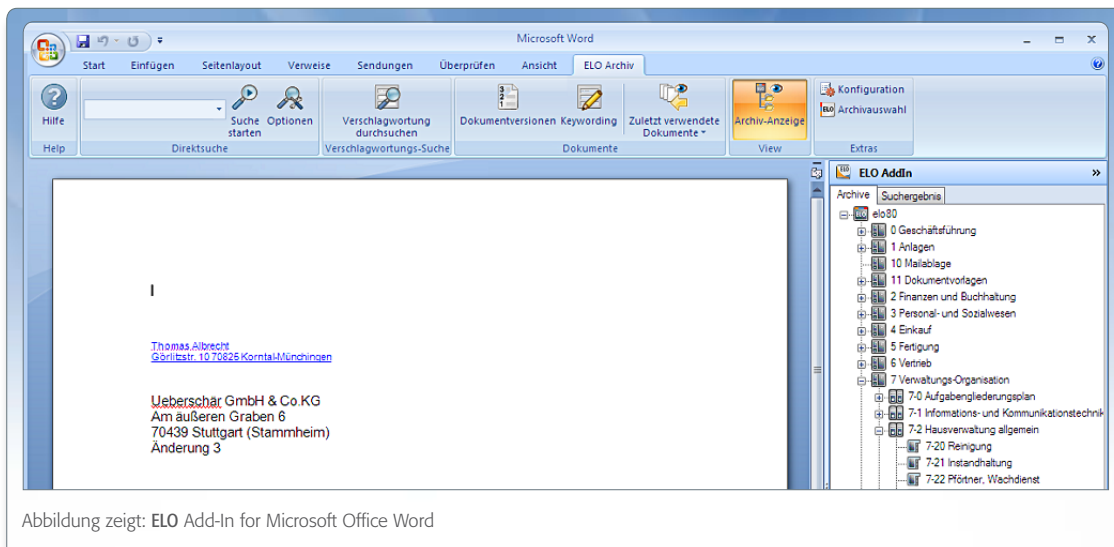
Microsoft Word

Start | Einfügen | Seitenlayout | Verweise | Sendungen | Überprüfen | Ansicht | ELO Archiv

Hilfe
Help

Suche starten | Optionen
Direktsuche

Verschlagwortung durchsuchen
Verschlagwortungs-Suche

Dokumentversionen | Keywording | Zuletzt verwendete Dokumente
Dokumente

Archiv-Anzeige
View

Konfiguration
Archivauswahl
Extras

Thomas Albrecht
Görlitzstr. 10 70825 Korntal-Münchingen

Ueberschar GmbH & Co.KG
Am äußeren Graben 6
70439 Stuttgart (Stammheim)
Änderung 3

ELO AddIn

Archive | Suchergebnis

elo80
0 Geschäftsführung
1 Anlagen
10 Mailablage
11 Dokumentvorlagen
2 Finanzen und Buchhaltung
3 Personal- und Sozialwesen
4 Einkauf
5 Fertigung
6 Vertrieb
7 Verwaltungs-Organisation
7-0 Aufgabengliederungsplan
7-1 Informations- und Kommunikationstechnik
7-2 Hausverwaltung allgemein
7-20 Reinigung
7-21 Instandhaltung
7-22 Pförtner, Wachdienst

Abbildung zeigt: ELO Add-In for Microsoft Office Word